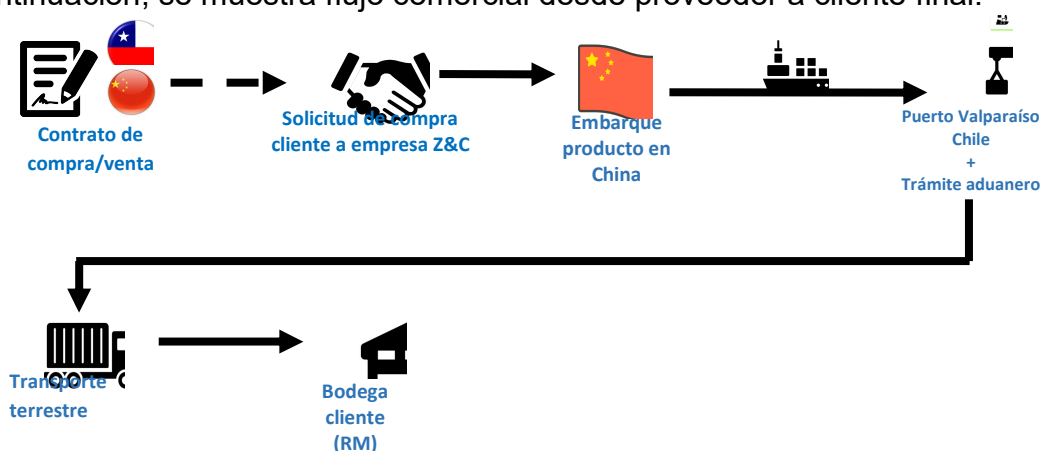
ntinuación, se muestra flujo comercial desde proveedor a cliente final.

Contrato de compra/venta

Solicitud de compra cliente a empresa Z&C

Embarque producto en China

Puerto Valparaíso Chile + Trámite aduanero

Transporte terrestre

Bodega cliente (RM)